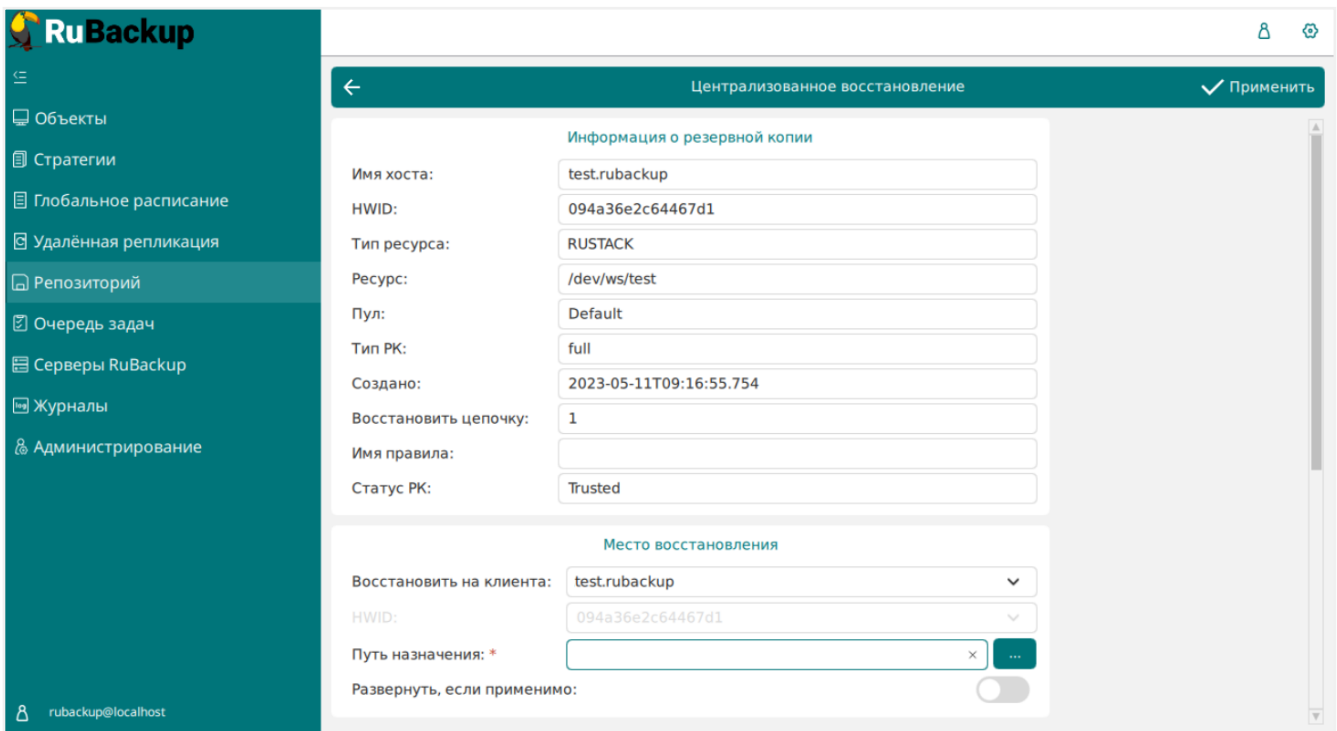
RuBackup

Объекты
Стратегии
Глобальное расписание
Удалённая репликация
Репозиторий
Очередь задач
Серверы RuBackup
Журналы
Администрирование

rubackup@localhost

Централизованное восстановление
Применить

Информация о резервной копии

| | |
|---|---|
| Имя хоста: | test.rubackup |
| HWID: | 094a36e2c64467d1 |
| Тип ресурса: | RUSTACK |
| Ресурс: | /dev/ws/test |
| Пул: | Default |
| Тип РК: | full |
| Создано: | 2023-05-11T09:16:55.754 |
| Восстановить цепочку: | 1 |
| Имя правила: | |
| Статус РК: | Trusted |

Место восстановления

Восстановить на клиента: test.rubackup
HWID: 094a36e2c64467d1
Путь назначения: *
...
Развернуть, если применимо: